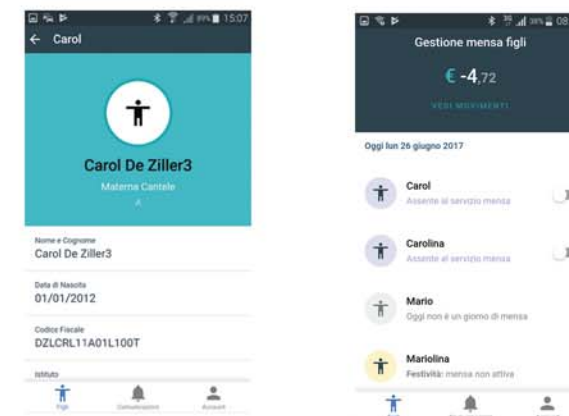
15:07

Carol

Carol De Ziller3

Materna Cantele

A

Nome e Cognome
Carol De Ziller3

Data di Nascita
01/01/2012

Codice Fiscale
DZLCRL11A01L100T

Istituto

Figli Comunicazioni Account

Gestione mensa figli

€ -4,72

VEDI MOVIMENTI

Oggi lun 26 giugno 2017

Carol
Assente al servizio mensa

Carolina
Assente al servizio mensa

Mario
Oggi non è un giorno di mensa

Mariolina
Festività: mensa non attiva